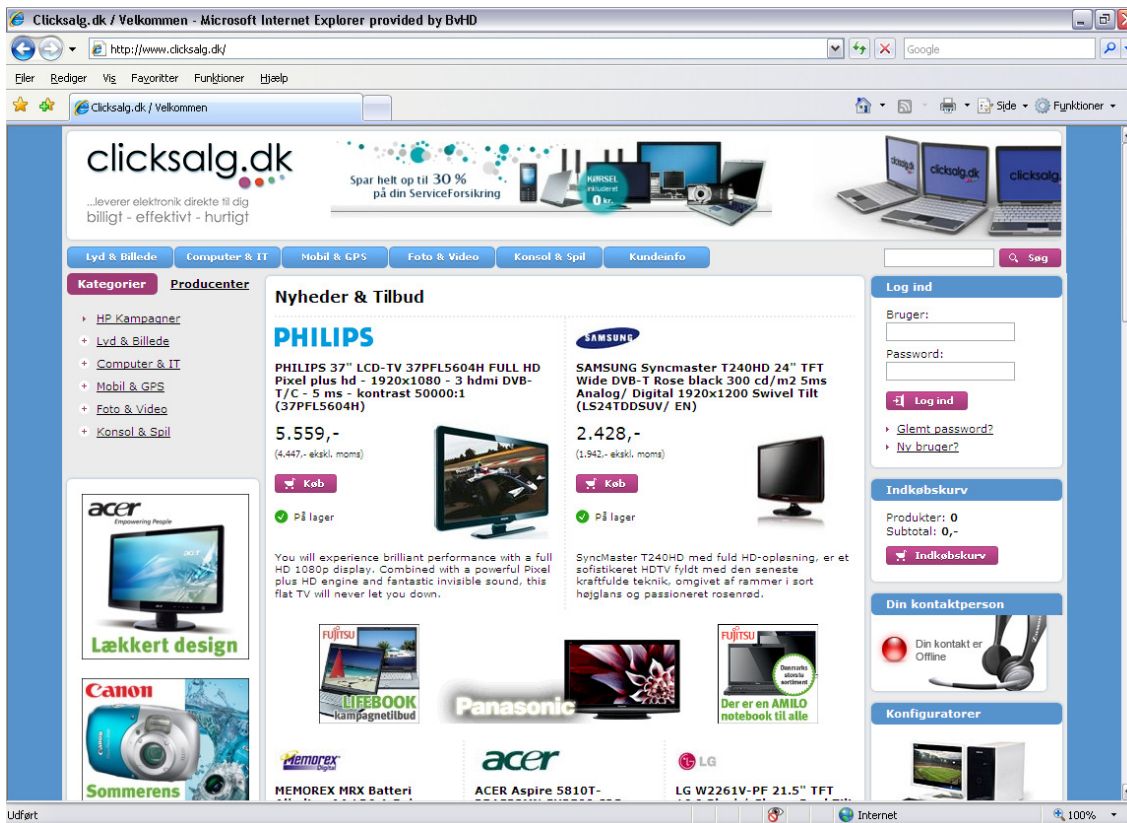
Clicksalg.dk / Velkommen - Microsoft Internet Explorer provided by BvHD

http://www.clicksalg.dk/

Google

Filer Rediger Vis Favoritter Funktioner Hjælp

Clicksalg.dk / Velkommen

Side Funktioner

clicksalg.dk
...leverer elektronik direkte til dig
billigt - effektivt - hurtigt

Spar helt op til 30 % på din ServiceForsikring

KØRSEL inkluderet 0 kr.

Lyd & Billede | Computer & IT | Mobil & GPS | Foto & Video | Konsol & Spil | Kundeinfo

Søg

Kategorier | Producenter

HP Kampagner
Lyd & Billede
Computer & IT
Mobil & GPS
Foto & Video
Konsol & Spil

acer
Empowering People
Lækkert design

Canon
Sommerens

Nyheder & Tilbud

PHILIPS
PHILIPS 37" LCD-TV 37PFL5604H FULL HD Pixel plus hd - 1920x1080 - 3 hdmi DVB-T/C - 5 ms - kontrast 50000:1 (37PFL5604H)
5.559,-
(4.447,- ekskl. moms)
Køb
På lager
You will experience brilliant performance with a full HD 1080p display. Combined with a powerful Pixel plus HD engine and fantastic invisible sound, this flat TV will never let you down.

SAMSUNG
SAMSUNG Syncmaster T240HD 24" TFT Wide DVB-T Rose black 300 cd/m2 5ms Analog/ Digital 1920x1200 Swivel Tilt (LS24TDDSUV/ EN)
2.428,-
(1.942,- ekskl. moms)
Køb
På lager
SyncMaster T240HD med fuld HD-opløsning, er et sofistikeret HDTV fyldt med den seneste kraftfulde teknik, omgivet af rammer i sort højglans og passioneret rosenrød.

FUJITSU
LIFEBOOK kampagnetilbud
Panasonic
FUJITSU
Danmarks største sortiment
Der er en AMILO notebook til alle

Memorex
MEMOREX MRX Batteri
acer
ACER Aspire 5810T-
LG
LG W2261V-PF 21.5" TFT

Log ind
Bruger:
Password:
Log ind
Glemt password?
Ny bruger?

Indkøbskurv
Produkter: 0
Subtotal: 0,-
Indkøbskurv

Din kontaktperson
Din kontakt er Offline

Konfiguratorer

Udført
Internet
100%